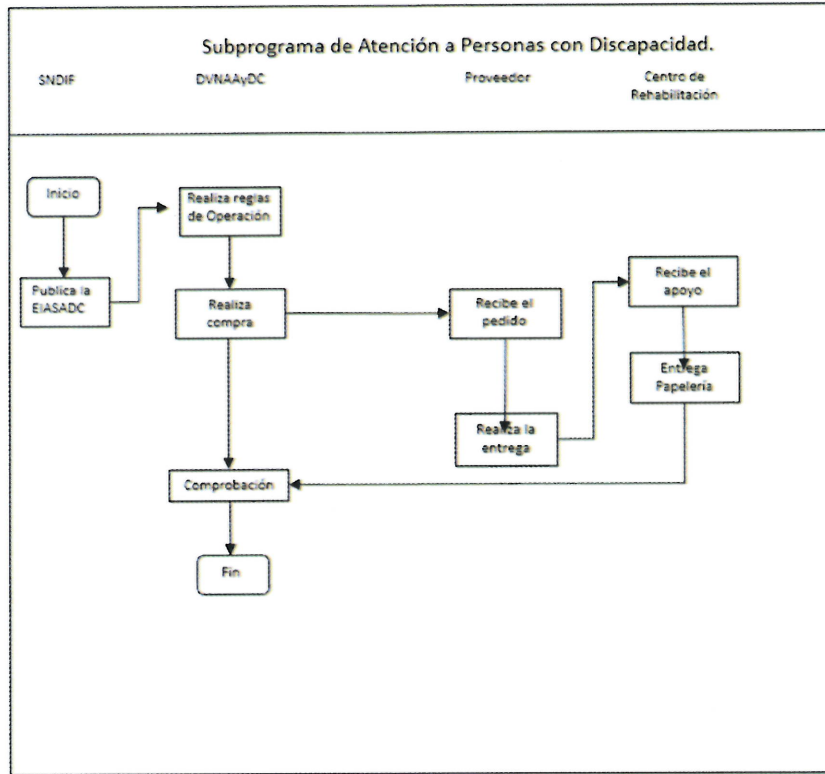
Subprograma de Atención a Personas con Discapacidad.

SNDIF

DVNAAyDC

Proveedor

Centro de Rehabilitación

Inicio

Publica la EIASADC

Realiza reglas de Operación

Realiza compra

Recibe el pedido

Realiza la entrega

Recibe el apoyo

Entrega Papelería

Comprobación

Fin